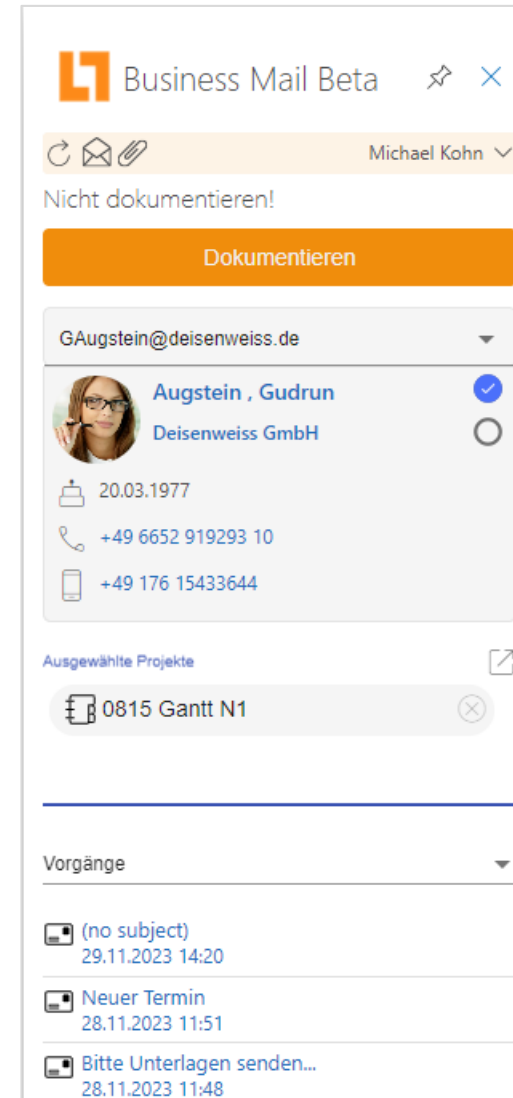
Business Mail Beta

Michael Kohn

Nicht dokumentieren!

Dokumentieren

GAugstein@deisenweiss.de

Augstein , Gudrun
Deisenweiss GmbH

20.03.1977

+49 6652 919293 10

+49 176 15433644

Ausgewählte Projekte

0815 Gantt N1

Vorgänge

(no subject)
29.11.2023 14:20

Neuer Termin
28.11.2023 11:51

Bitte Unterlagen senden...
28.11.2023 11:48